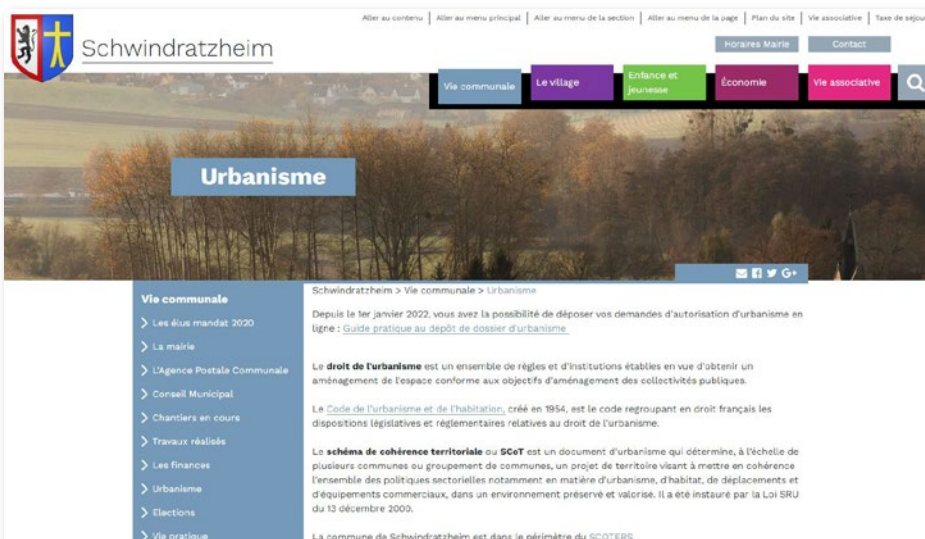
Aller au contenu | Aller au menu principal | Aller au menu de la section | Aller au menu de la page | Plan du site | Vie associative | Taxe de séjou

Schwindratzheim

Horaires Mairie
Contact

Vie communale
Le village
Enfance et jeunesse
Économie
Vie associative

Urbanisme

Vie communale
Les élus mandat 2020
La mairie
L'Agence Postale Communale
Conseil Municipal
Chantiers en cours
Travaux réalisés
Les finances
Urbanisme
Elections
Vie pratique

Schwindratzheim > Vie communale > Urbanisme

Depuis le 1er janvier 2022, vous avez la possibilité de déposer vos demandes d'autorisation d'urbanisme en ligne : Guide pratique au dépôt de dossier d'urbanisme

Le droit de l'urbanisme est un ensemble de règles et d'institutions établies en vue d'obtenir un aménagement de l'espace conforme aux objectifs d'aménagement des collectivités publiques.

Le Code de l'urbanisme et de l'habitation, créé en 1954, est le code regroupant en droit français les dispositions législatives et réglementaires relatives au droit de l'urbanisme.

Le schéma de cohérence territoriale ou SCoT est un document d'urbanisme qui détermine, à l'échelle de plusieurs communes ou groupement de communes, un projet de territoire visant à mettre en cohérence l'ensemble des politiques sectorielles notamment en matière d'urbanisme, d'habitat, de déplacements et d'équipements commerciaux, dans un environnement préservé et valorisé. Il a été instauré par la Loi SRU du 13 décembre 2000.

La commune de Schwindratzheim est dans le périmètre du SCOTERS